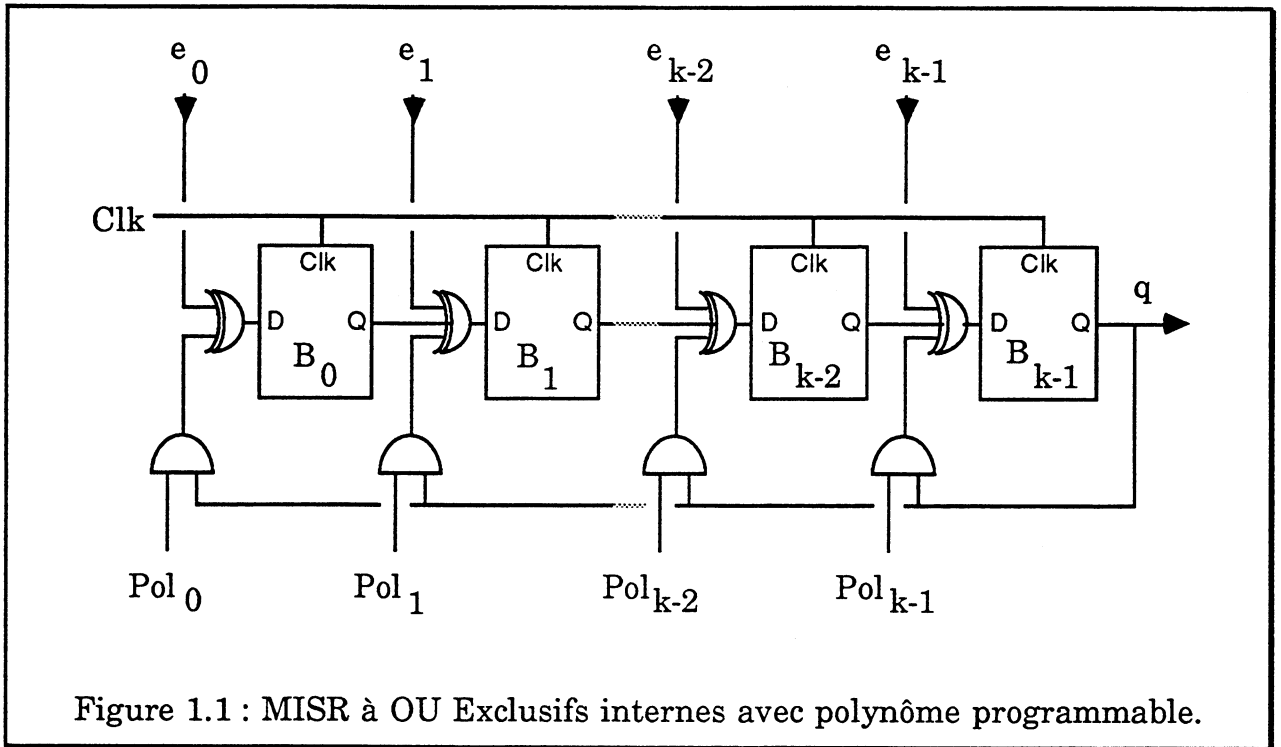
$e_0$ $e_1$ $e_{k-2}$ $e_{k-1}$

Clk

Clk
D Q
$B_0$

Clk
D Q
$B_1$

Clk
D Q
$B_{k-2}$

Clk
D Q
$B_{k-1}$

q

$Pol_0$ $Pol_1$ $Pol_{k-2}$ $Pol_{k-1}$

Figure 1.1 : MISR à OU Exclusifs internes avec polynôme programmable.